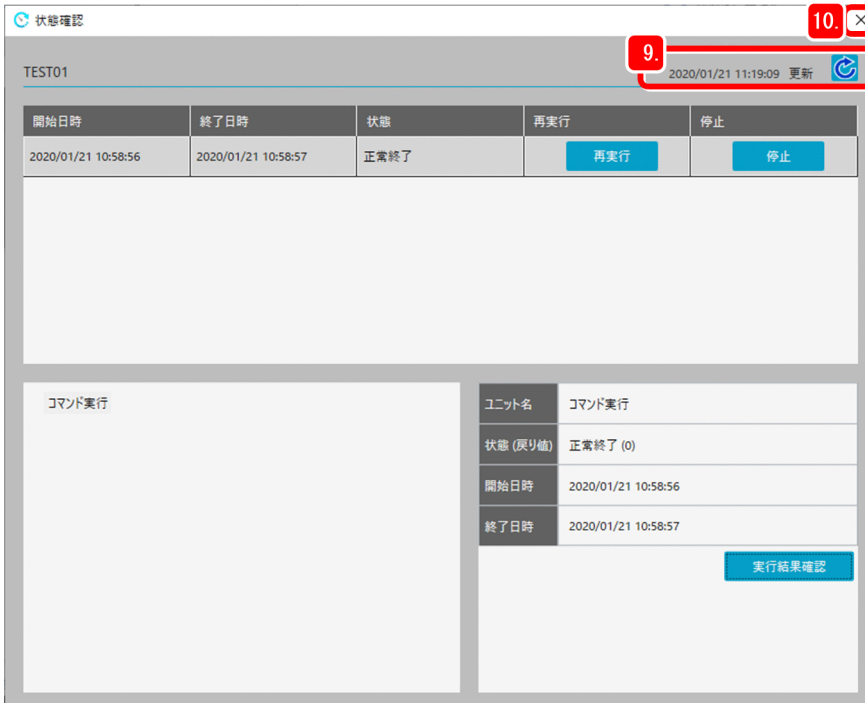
状態確認

10. ×

9.

TEST01

2020/01/21 11:19:09 更新

| 開始日時 | 終了日時 | 状態 | 再実行 | 停止 |
|---|---|---|---|---|
| 2020/01/21 10:58:56 | 2020/01/21 10:58:57 | 正常終了 | 再実行 | 停止 |

コマンド実行

| ユニット名 | コマンド実行 |
|---|---|
| 状態 (戻り値) | 正常終了 (0) |
| 開始日時 | 2020/01/21 10:58:56 |
| 終了日時 | 2020/01/21 10:58:57 |

実行結果確認